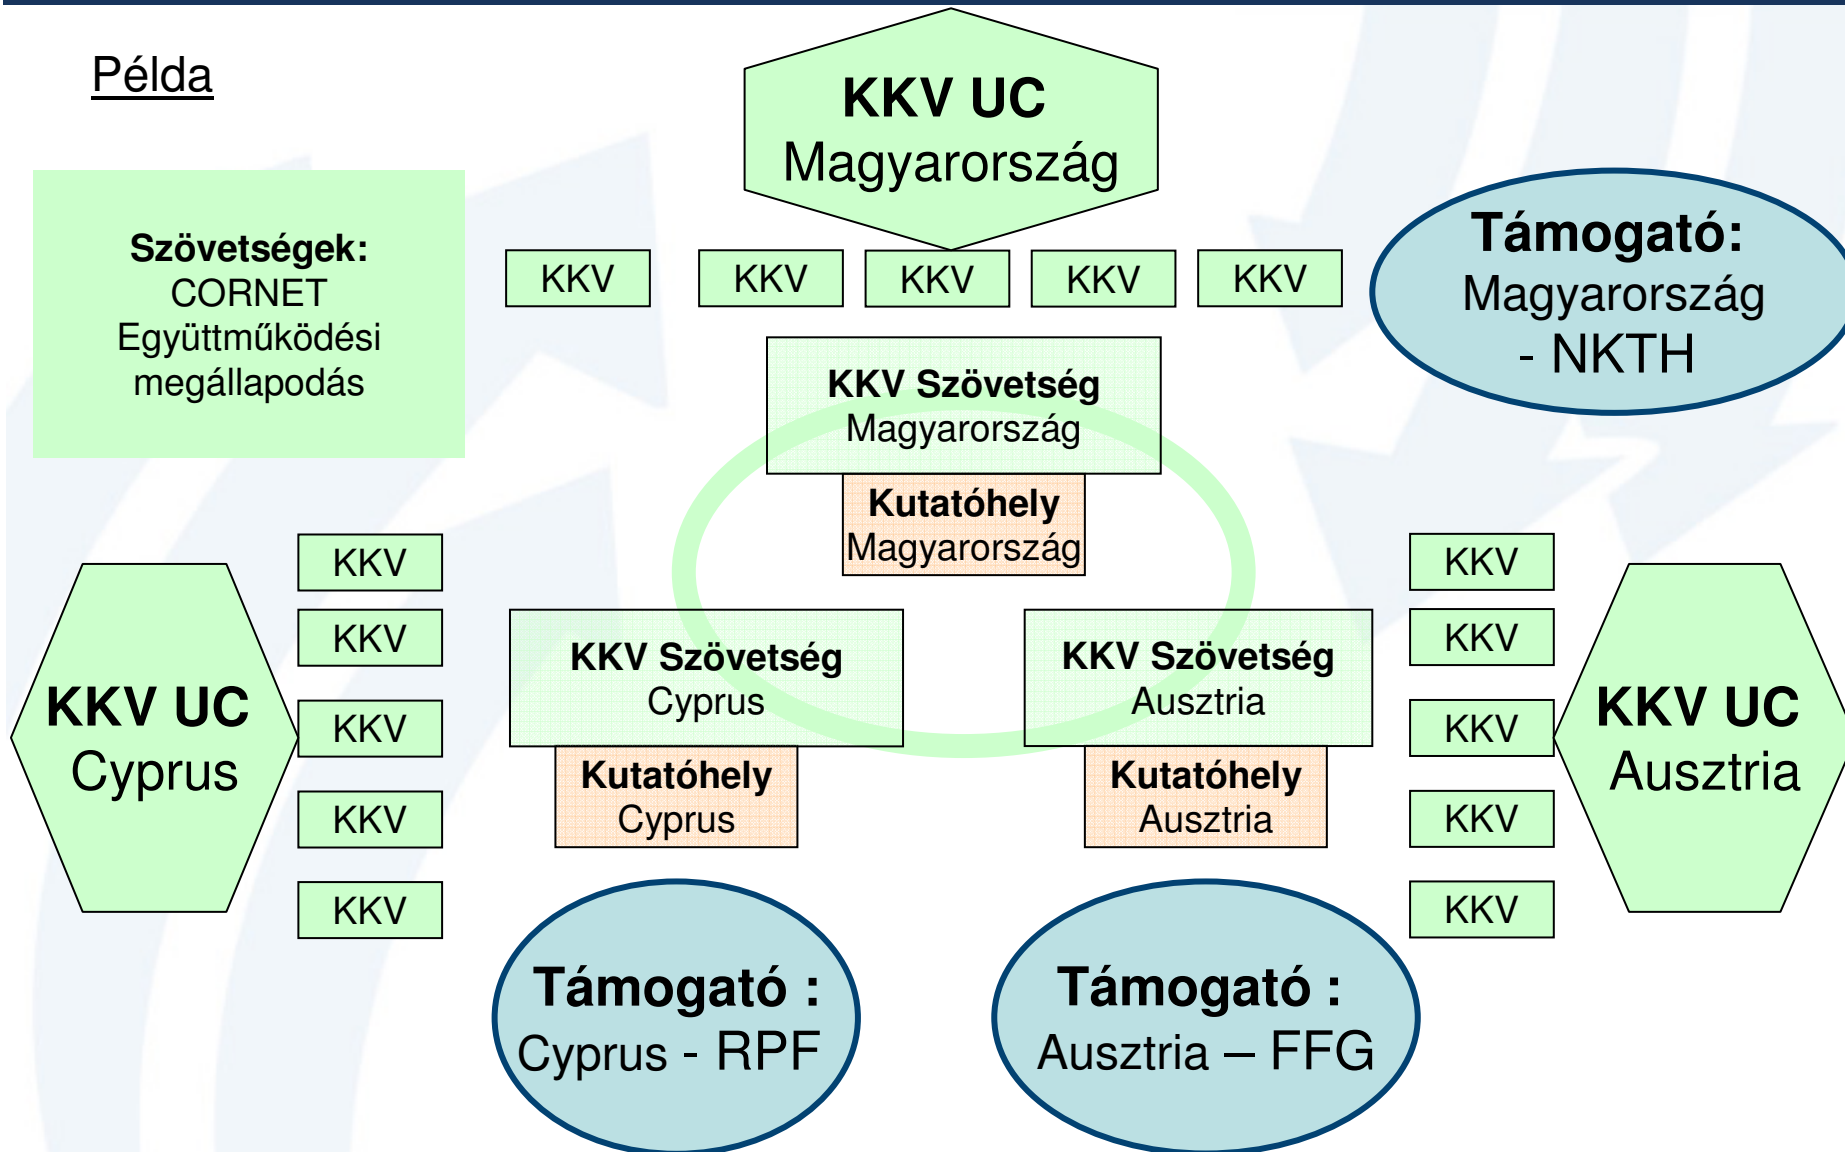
Példa

KKV UC
Magyarország

Szövetségek:
CORNET
Együttműködési
megállapodás

KKV KKV KKV KKV KKV

Támogató:
Magyarország
- NKTH

KKV Szövetség
Magyarország

Kutatóhely
Magyarország

KKV
KKV
KKV
KKV
KKV

KKV UC
Cyprus

KKV Szövetség
Cyprus

Kutatóhely
Cyprus

KKV Szövetség
Ausztria

Kutatóhely
Ausztria

KKV
KKV
KKV
KKV
KKV

KKV UC
Ausztria

Támogató :
Cyprus - RPF

Támogató :
Ausztria – FFG